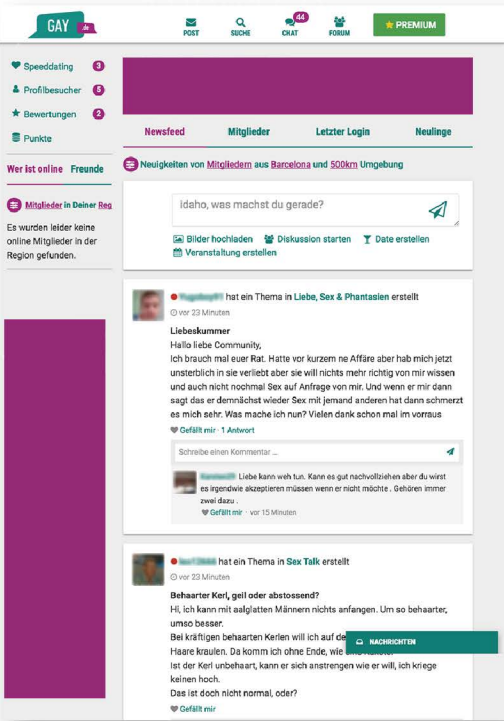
GAY .de

POST SUCHE 44 CHAT FORUM ★ PREMIUM

Speeddating 3
Profilbesucher 5
Bewertungen 2
Punkte

Wer ist online Freunde

Mitglieder in Deiner Reg

Es wurden leider keine online Mitglieder in der Region gefunden.

Newsfeed Mitglieder Letzter Login Neulinge

Neuigkeiten von Mitgliedern aus Barcelona und 500km Umgebung

idaho, was machst du gerade?

Bilder hochladen Diskussion starten Date erstellen
Veranstaltung erstellen

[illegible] hat ein Thema in Liebe, Sex & Phantasien erstellt
vor 23 Minuten

Liebeskummer
Hallo liebe Community,
Ich brauch mal euer Rat. Hatte vor kurzem ne Affäre aber hab mich jetzt unsterblich in sie verliebt aber sie will nichts mehr richtig von mir wissen und auch nicht nochmal Sex auf Anfrage von mir. Und wenn er mir dann sagt das er demnächst wieder Sex mit jemand anderen hat dann schmerzt es mich sehr. Was mache ich nun? Vielen dank schon mal im vorraus

Gefällt mir · 1 Antwort

Schreibe einen Kommentar ...

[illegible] Liebe kann weh tun. Kann es gut nachvollziehen aber du wirst es irgendwie akzeptieren müssen wenn er nicht möchte . Gehören immer zwei dazu .
Gefällt mir · vor 15 Minuten

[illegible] hat ein Thema in Sex Talk erstellt
vor 23 Minuten

Behaarter Kerl, geil oder abstossend?
Hi, ich kann mit aalglatten Männern nichts anfangen. Um so behaarter, umso besser.
Bei kräftigen behaarten Kerlen will ich auf de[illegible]
Haare kraulen. Da komm ich ohne Ende, wie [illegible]
Ist der Kerl unbehaart, kann er sich anstrengen wie er will, ich kriege keinen hoch.
Das ist doch nicht normal, oder?

NACHRICHTEN

Gefällt mir